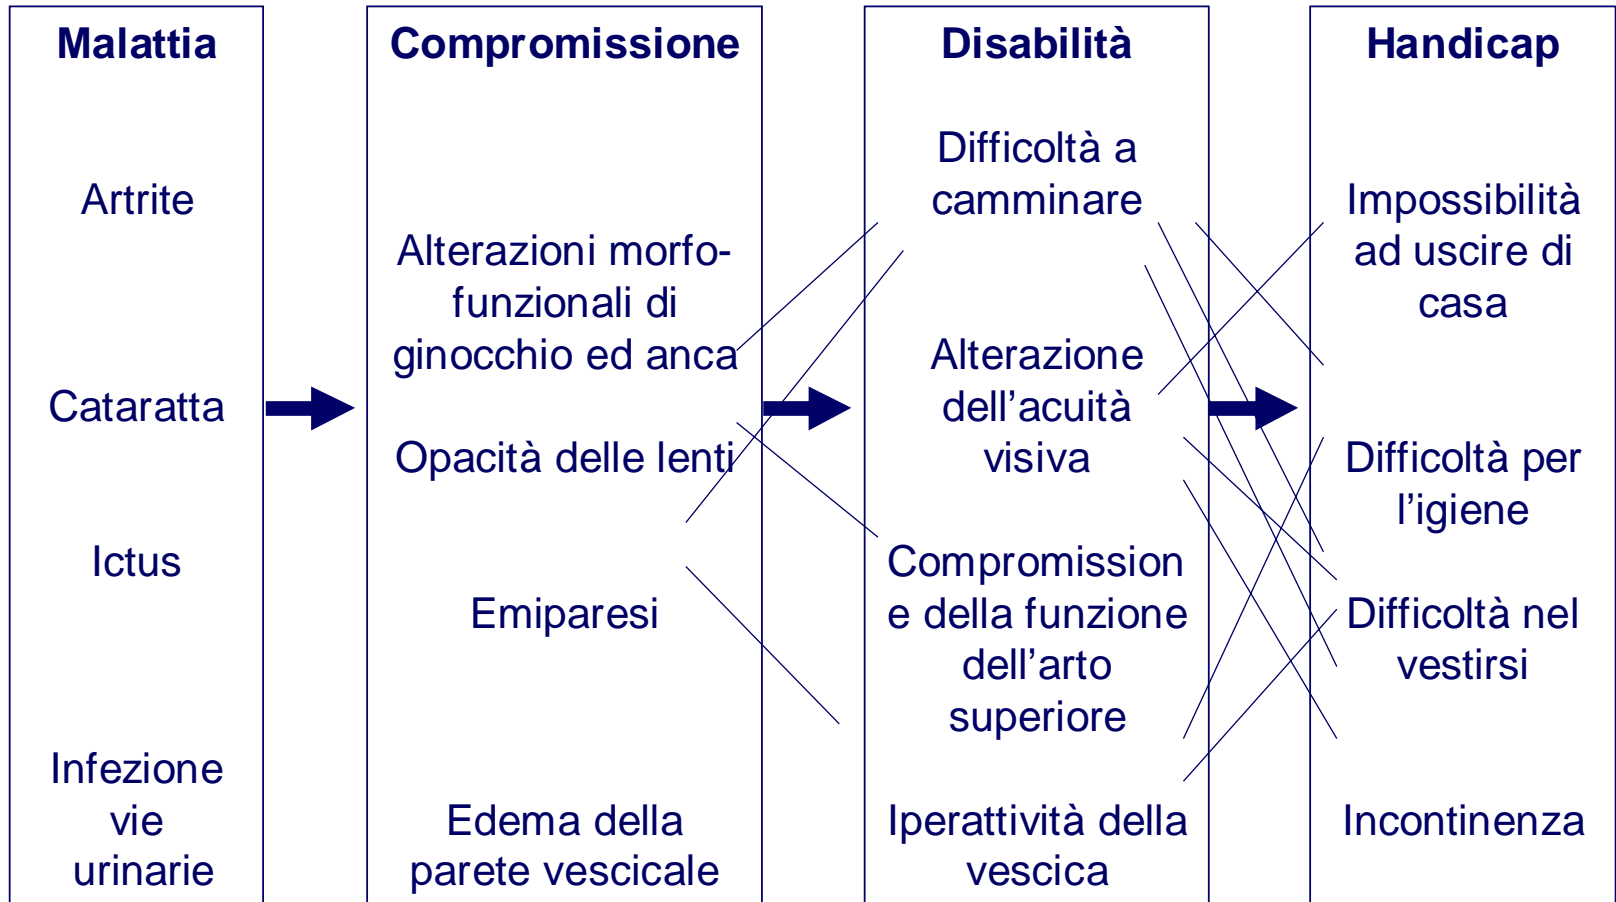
Malattia

Artrite

Cataratta

Ictus

Infezione vie urinarie

Compromissione

Alterazioni morfo-funzionali di ginocchio ed anca

Opacità delle lenti

Emiparesi

Edema della parete vescicale

Disabilità

Difficoltà a camminare

Alterazione dell'acuità visiva

Compromissione della funzione dell'arto superiore

Iperattività della vescica

Handicap

Impossibilità ad uscire di casa

Difficoltà per l'igiene

Difficoltà nel vestirsi

Incontinenza